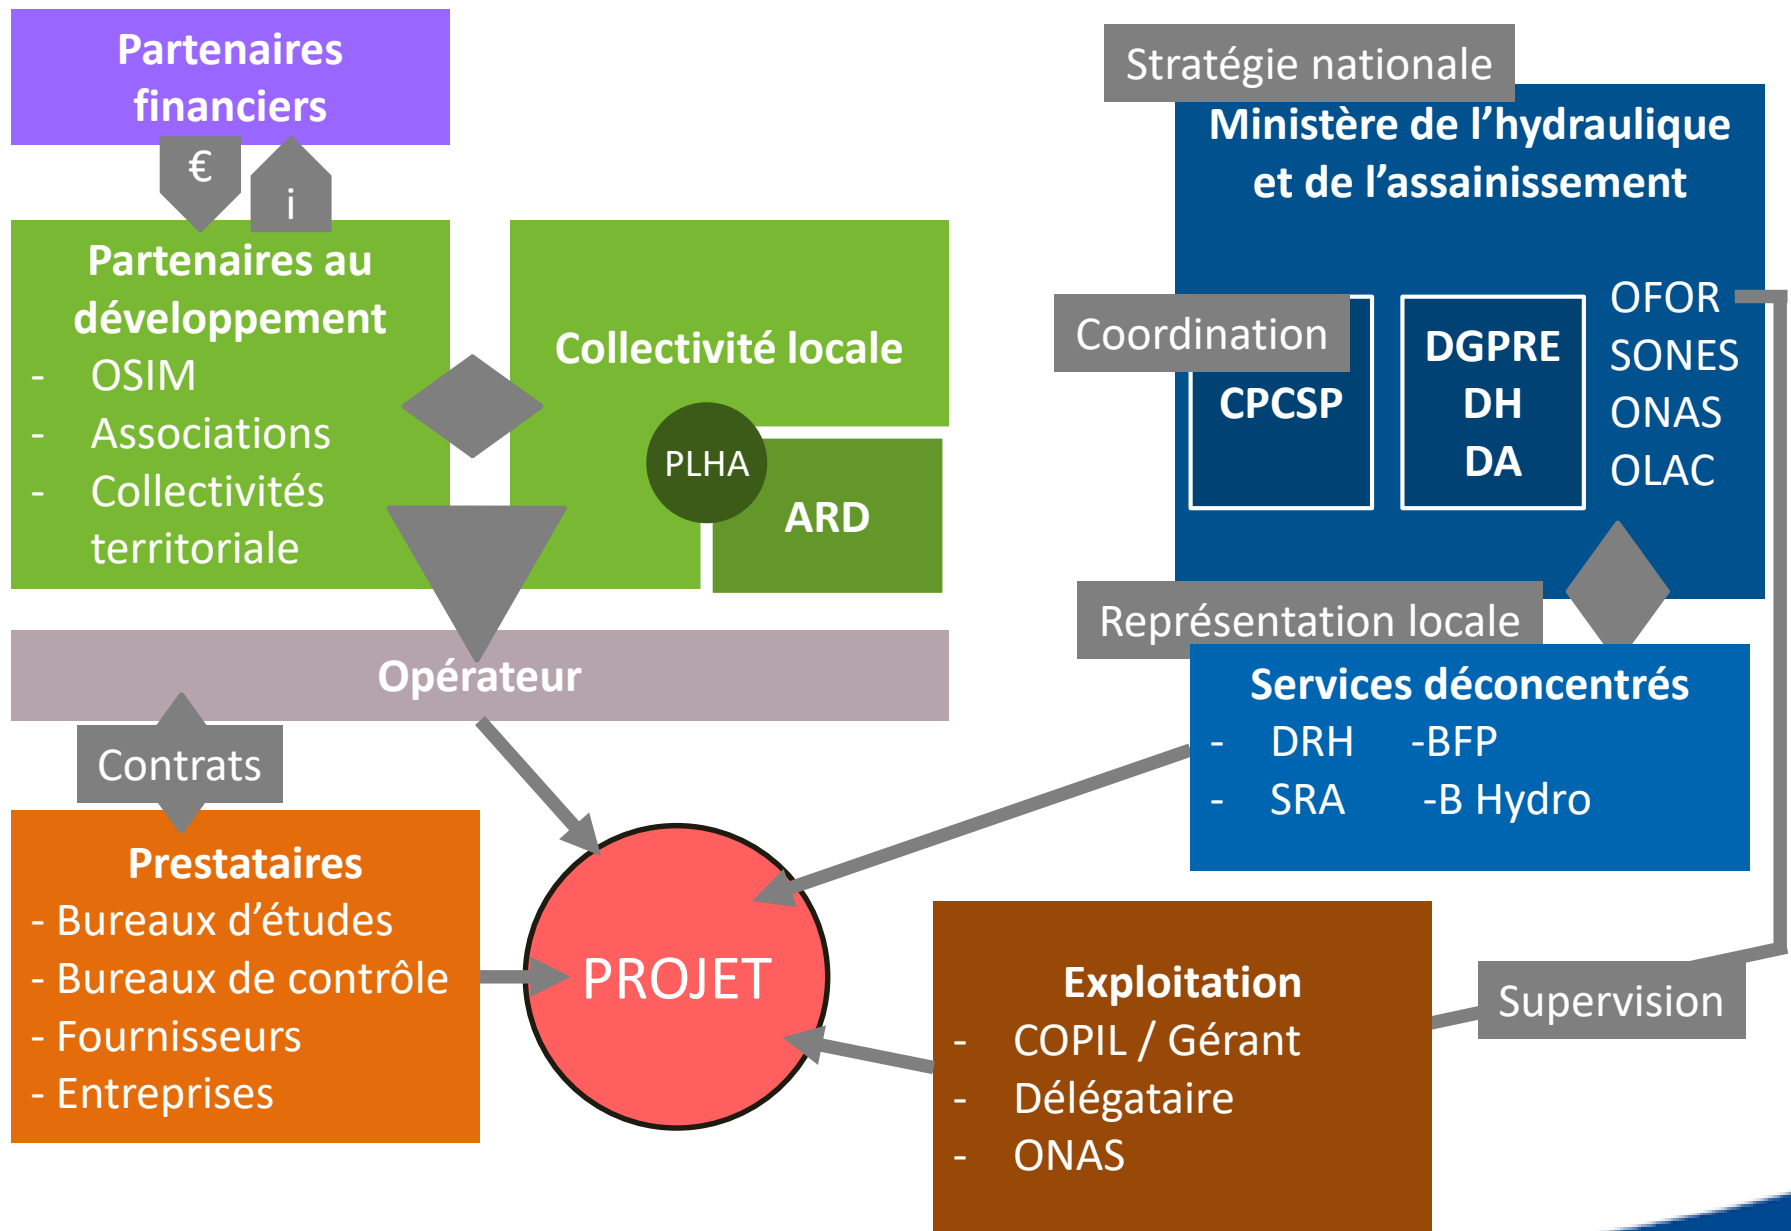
Partenaires financiers

€

i

Partenaires au développement
- OSIM
- Associations
- Collectivités territoriale

Collectivité locale

PLHA

ARD

Stratégie nationale

Ministère de l'hydraulique et de l'assainissement

Coordination

CPCSP

DGPRE
DH
DA

OFOR
SONES
ONAS
OLAC

Représentation locale

Services déconcentrés
- DRH -BFP
- SRA -B Hydro

Opérateur

Contrats

Prestataires
- Bureaux d'études
- Bureaux de contrôle
- Fournisseurs
- Entreprises

PROJET

Exploitation
- COPIL / Gérant
- Délégataire
- ONAS

Supervision